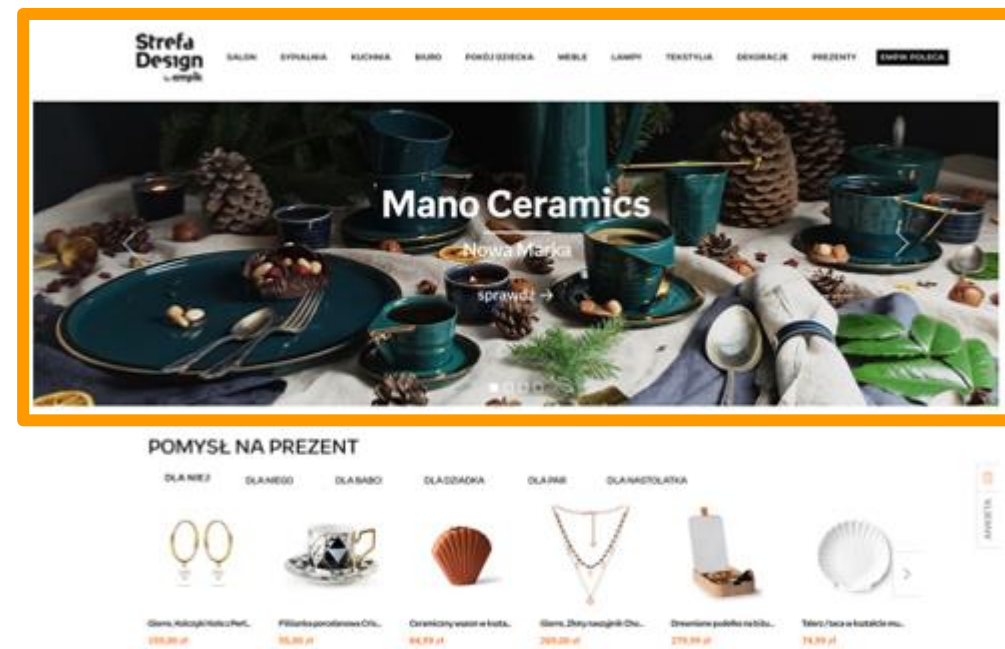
Strefa Design by empik

SALON SYPIALNIA KUCHNIA BIURO POKÓJ DZIECKA MEBLE LAMPY TEKSTYLIA DEKORACJE PREZENTY EMPIK POLECA

Mano Ceramics

Nowa Marka

sprawdź →

POMYSŁ NA PREZENT

DLA NIEJ DLA NIEGO DLA BABCI DLA DZIADKA DLA PAR DLA NASTOLATKA

Giorre, Kolczyki Hallo z Perł...
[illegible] zł

Filiżanka porcelanowa Cris...
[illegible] zł

Ceramiczny wazon w kszta...
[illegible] zł

Giorre, Złoty naszyjnik Cho...
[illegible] zł

Drewniane pudełko na biżu...
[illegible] zł

Talerz / taca w kształcie mu...
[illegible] zł

ANKIETA